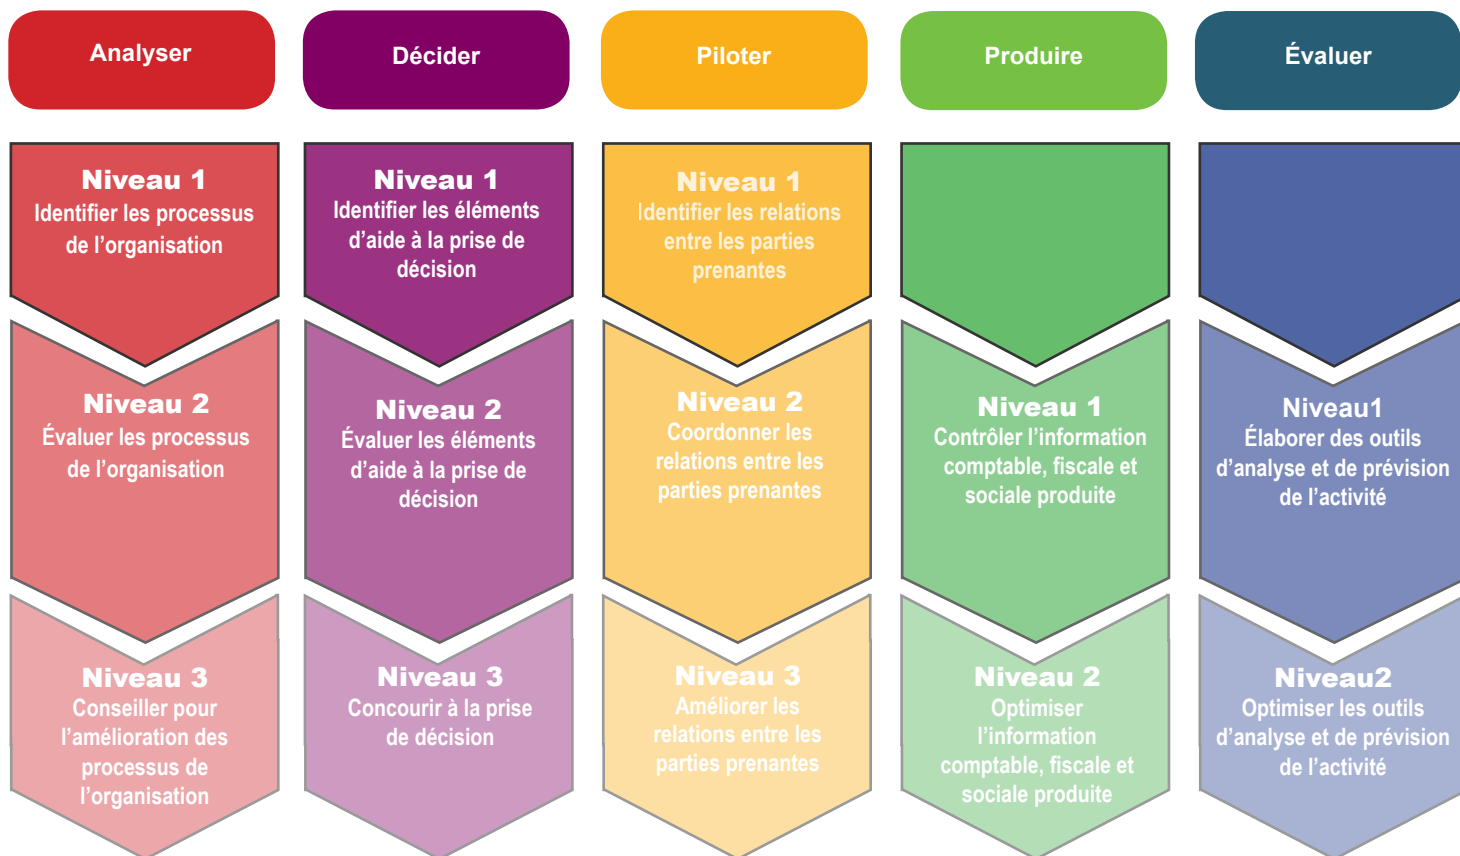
Analyser

Niveau 1
Identifier les processus de l'organisation

Niveau 2
Évaluer les processus de l'organisation

Niveau 3
Conseiller pour l'amélioration des processus de l'organisation

Décider

Niveau 1
Identifier les éléments d'aide à la prise de décision

Niveau 2
Évaluer les éléments d'aide à la prise de décision

Niveau 3
Concourir à la prise de décision

Piloter

Niveau 1
Identifier les relations entre les parties prenantes

Niveau 2
Coordonner les relations entre les parties prenantes

Niveau 3
Améliorer les relations entre les parties prenantes

Produire

Niveau 1
Contrôler l'information comptable, fiscale et sociale produite

Niveau 2
Optimiser l'information comptable, fiscale et sociale produite

Évaluer

Niveau1
Élaborer des outils d'analyse et de prévision de l'activité

Niveau2
Optimiser les outils d'analyse et de prévision de l'activité